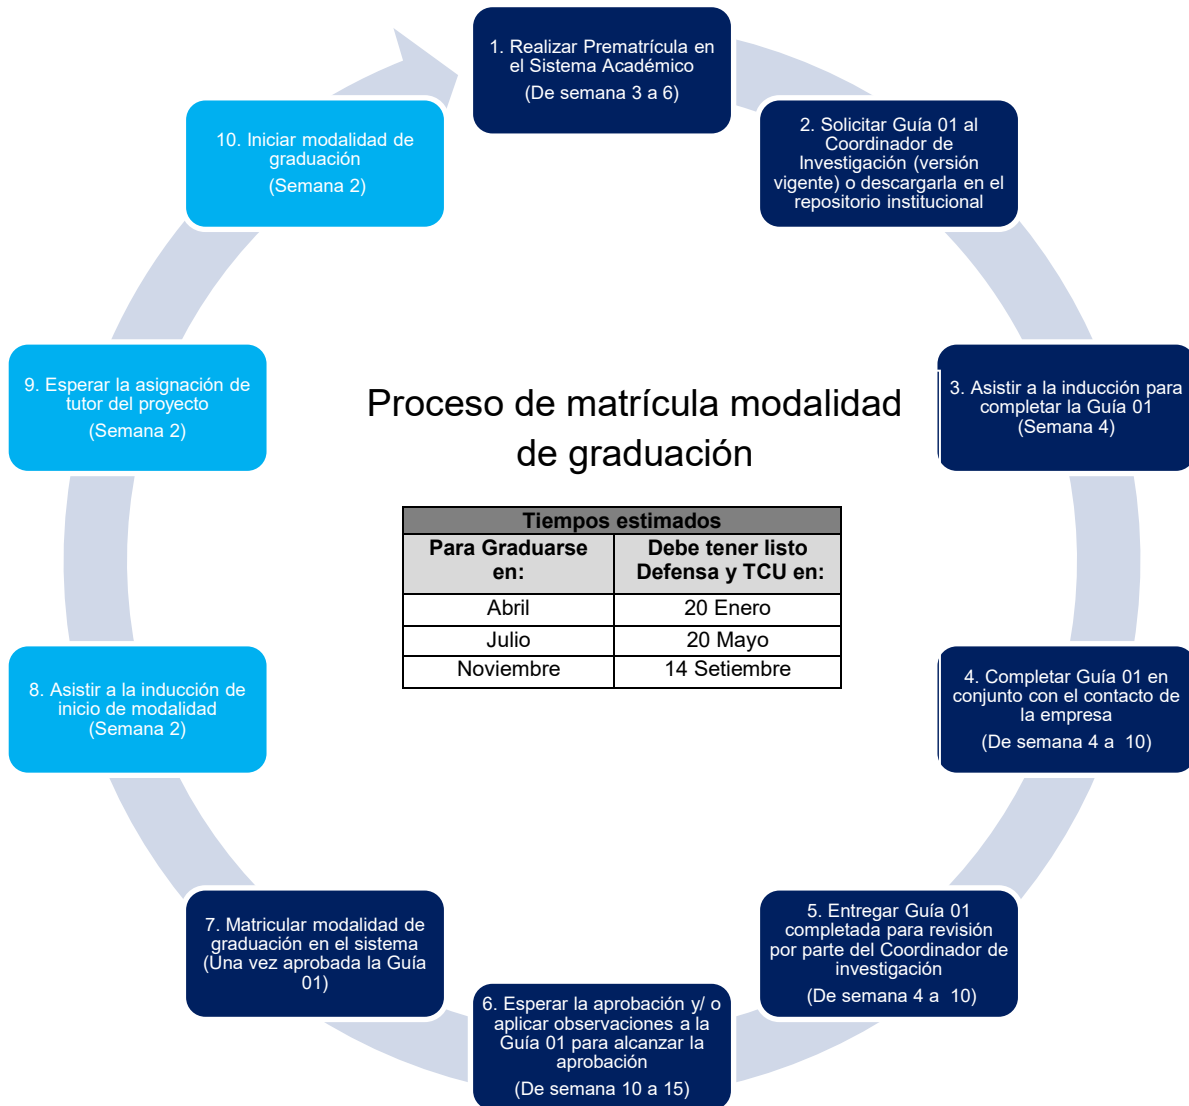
1. Realizar Prematrícula en el Sistema Académico
(De semana 3 a 6)

2. Solicitar Guía 01 al Coordinador de Investigación (versión vigente) o descargarla en el repositorio institucional

3. Asistir a la inducción para completar la Guía 01
(Semana 4)

4. Completar Guía 01 en conjunto con el contacto de la empresa
(De semana 4 a 10)

5. Entregar Guía 01 completada para revisión por parte del Coordinador de investigación
(De semana 4 a 10)

6. Esperar la aprobación y/ o aplicar observaciones a la Guía 01 para alcanzar la aprobación
(De semana 10 a 15)

7. Matricular modalidad de graduación en el sistema (Una vez aprobada la Guía 01)

8. Asistir a la inducción de inicio de modalidad
(Semana 2)

9. Esperar la asignación de tutor del proyecto
(Semana 2)

10. Iniciar modalidad de graduación
(Semana 2)

Proceso de matrícula modalidad de graduación

| Tiempos estimados | |
|---|---|
| Para Graduarse en: | Debe tener listo Defensa y TCU en: |
| Abril | 20 Enero |
| Julio | 20 Mayo |
| Noviembre | 14 Setiembre |